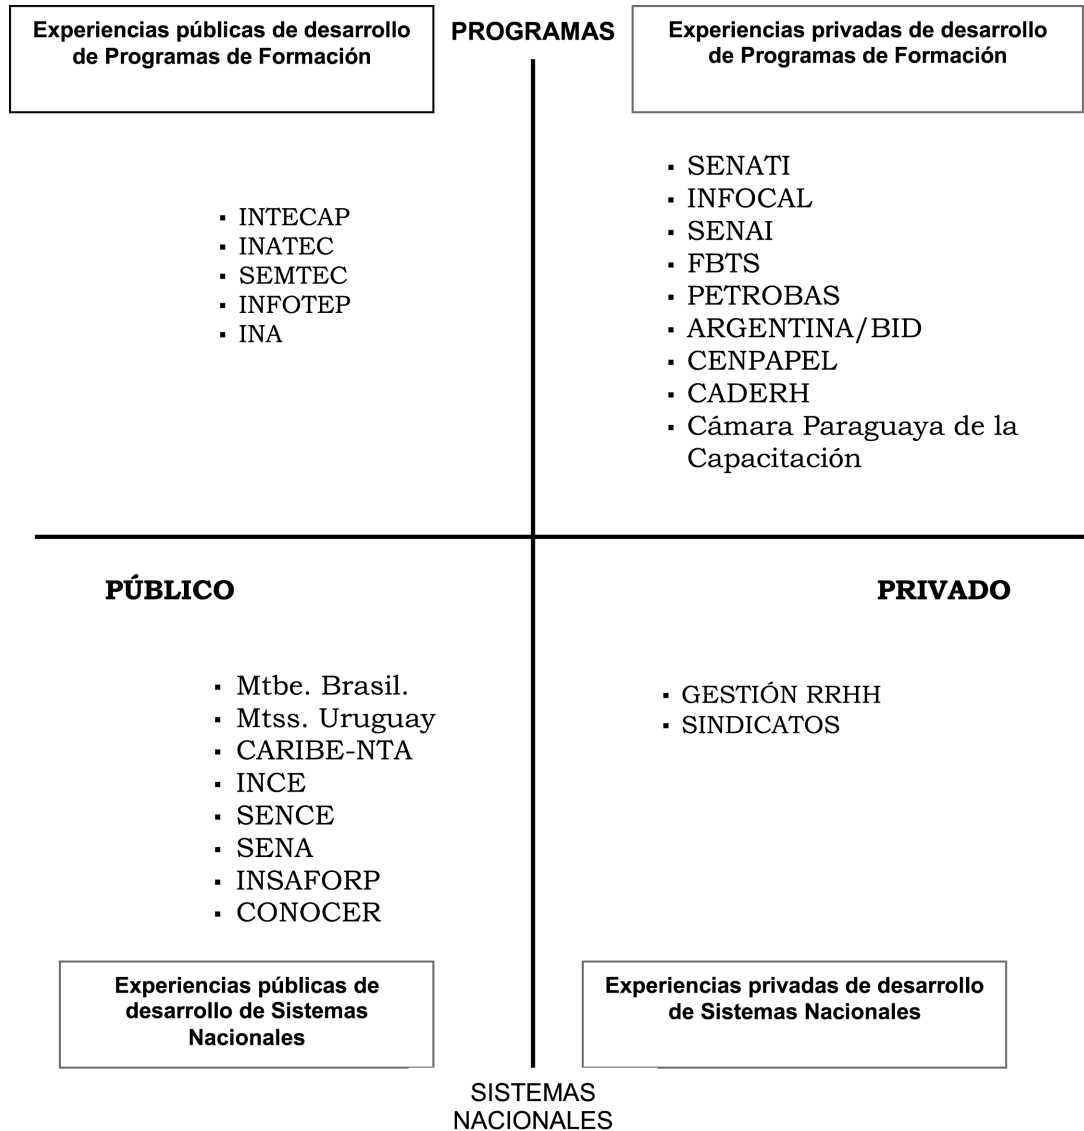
Experiencias públicas de desarrollo de Programas de Formación

PROGRAMAS

Experiencias privadas de desarrollo de Programas de Formación

▪ INTECAP
▪ INATEC
▪ SEMTEC
▪ INFOTEP
▪ INA

▪ SENATI
▪ INFOCAL
▪ SENAI
▪ FBTS
▪ PETROBAS
▪ ARGENTINA/BID
▪ CENPAPEL
▪ CADERH
▪ Cámara Paraguaya de la Capacitación

PÚBLICO

PRIVADO

▪ Mtbe. Brasil.
▪ Mtss. Uruguay
▪ CARIBE-NTA
▪ INCE
▪ SENCE
▪ SENA
▪ INSAFORP
▪ CONOCER

▪ GESTIÓN RRHH
▪ SINDICATOS

Experiencias públicas de desarrollo de Sistemas Nacionales

Experiencias privadas de desarrollo de Sistemas Nacionales

SISTEMAS NACIONALES